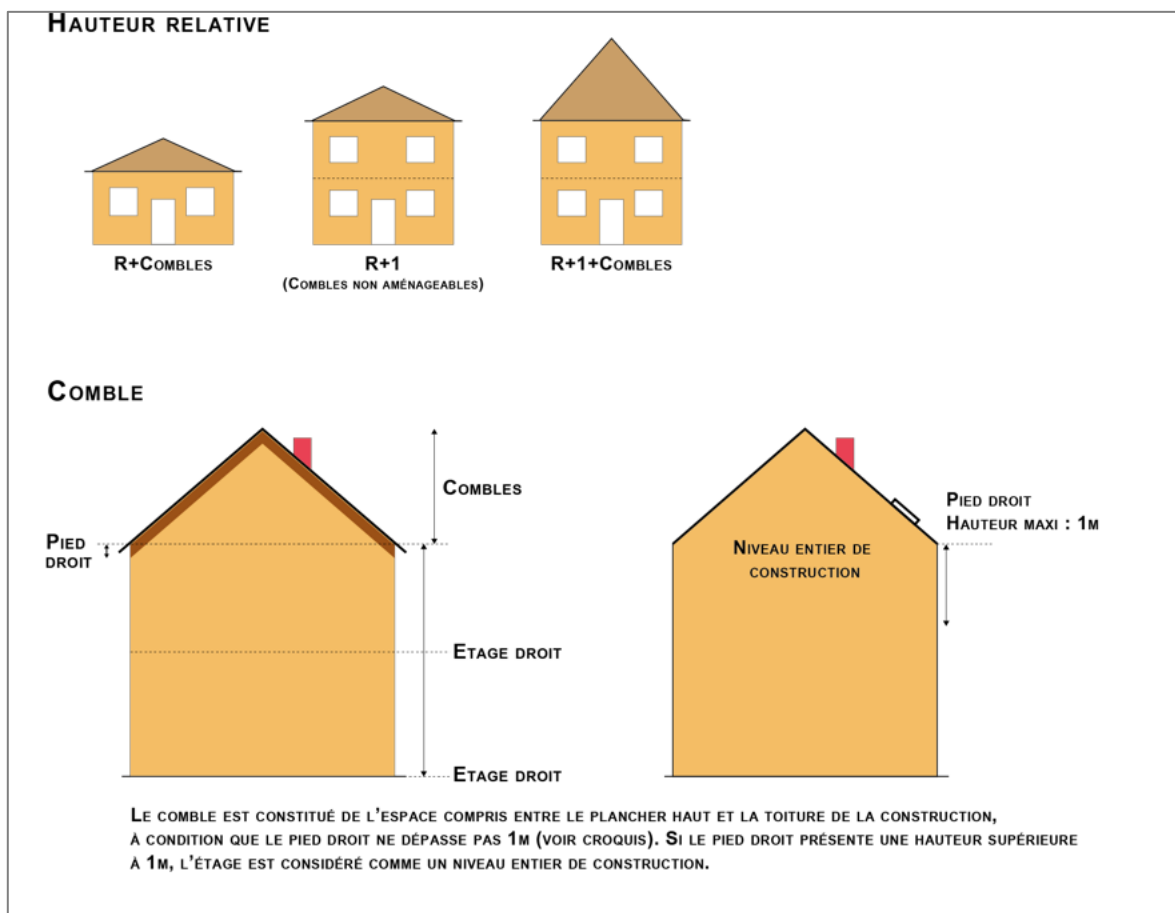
HAUTEUR RELATIVE

R+COMBLES

R+1
(COMBLES NON AMÉNAGEABLES)

R+1+COMBLES

COMBLE

COMBLES

PIED DROIT

ETAGE DROIT

ETAGE DROIT

PIED DROIT
HAUTEUR MAXI : 1M

NIVEAU ENTIER DE CONSTRUCTION

LE COMBLE EST CONSTITUÉ DE L'ESPACE COMPRIS ENTRE LE PLANCHER HAUT ET LA TOITURE DE LA CONSTRUCTION, À CONDITION QUE LE PIED DROIT NE DÉPASSE PAS 1M (VOIR CROQUIS). SI LE PIED DROIT PRÉSENTE UNE HAUTEUR SUPÉRIEURE À 1M, L'ÉTAGE EST CONSIDÉRÉ COMME UN NIVEAU ENTIER DE CONSTRUCTION.